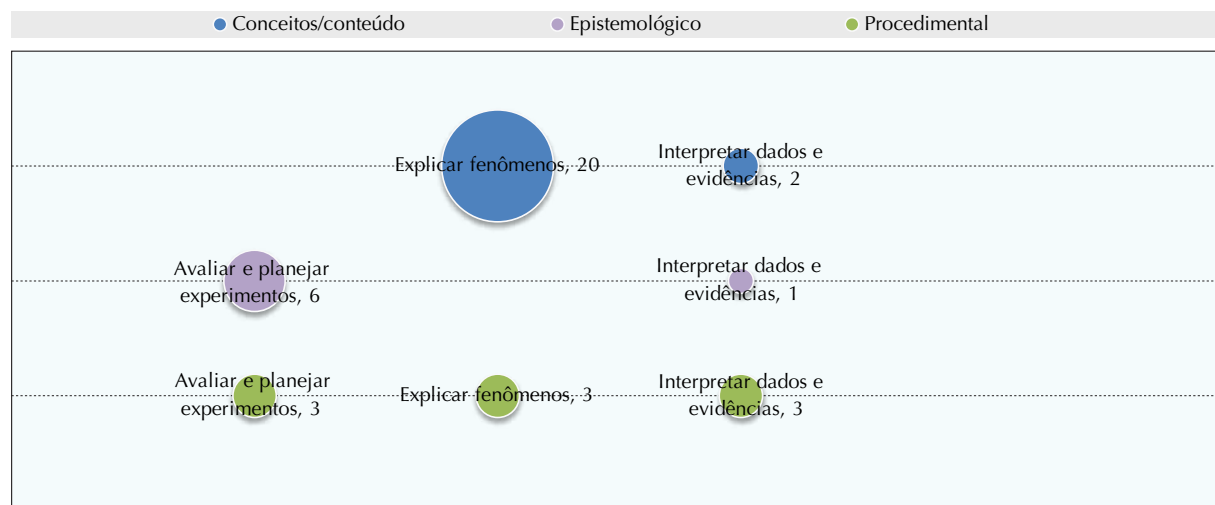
Conceitos/conteúdo
Epistemológico
Procedimental

Explicar fenômenos, 20
Interpretar dados e evidências, 2

Avaliar e planejar experimentos, 6
Interpretar dados e evidências, 1

Avaliar e planejar experimentos, 3
Explicar fenômenos, 3
Interpretar dados e evidências, 3